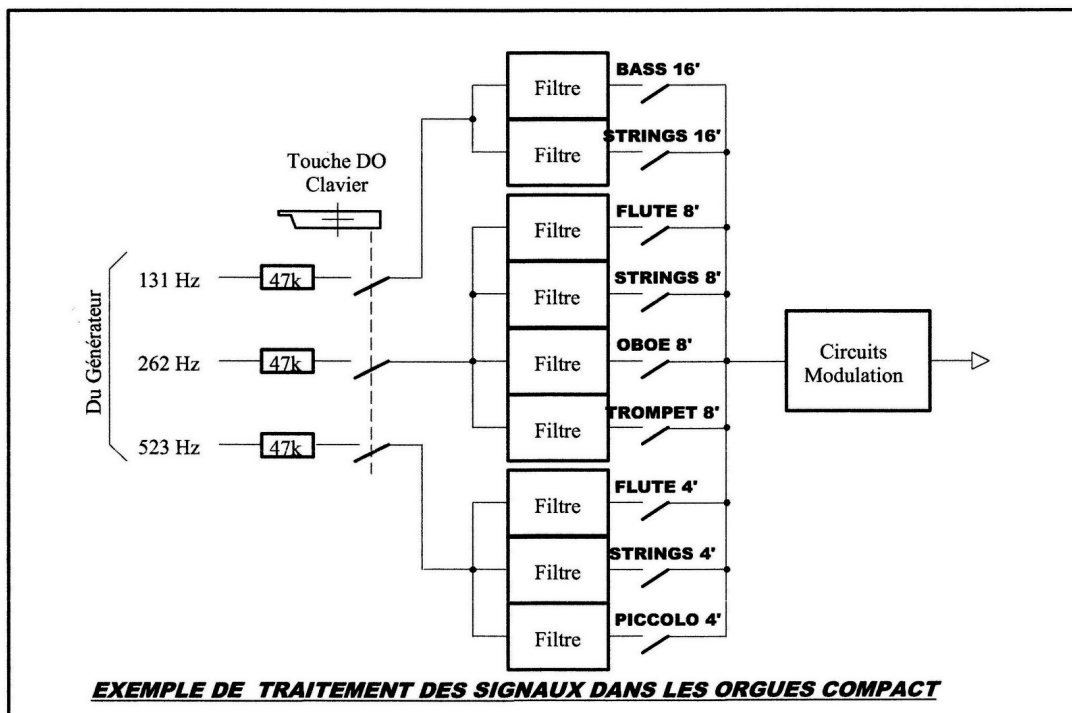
Touche DO
Clavier

Du Générateur

131 Hz
47k

262 Hz
47k

523 Hz
47k

Filtre
BASS 16'

Filtre
STRINGS 16'

Filtre
FLUTE 8'

Filtre
STRINGS 8'

Filtre
OBOE 8'

Filtre
TROMPET 8'

Filtre
FLUTE 4'

Filtre
STRINGS 4'

Filtre
PICCOLO 4'

Circuits
Modulation

EXEMPLE DE TRAITEMENT DES SIGNAUX DANS LES ORGUES COMPACT